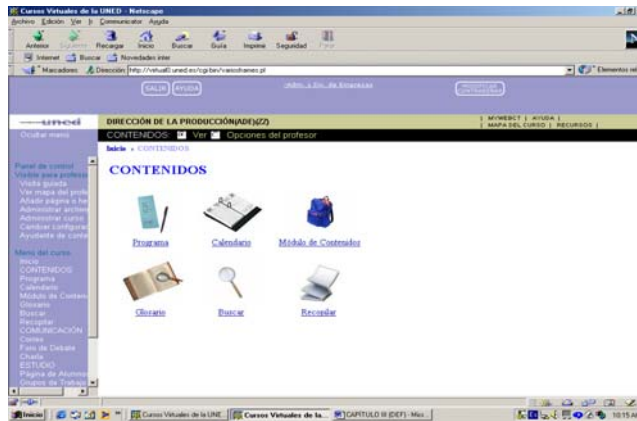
Cursos Virtuales de la UNED - Netscape

Archivo Edición Ver Ir Communicator Ayuda

Anterior Siguiente Recargar Inicio Buscar Guía Imprimir Seguridad Parar

Internet Buscar Novedades inter

Marcadores Dirección: http://virtual0.uned.es/cgi-bin/variosframes.pl

Elementos rel

SALIR AYUDA

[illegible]

uned

Ocultar menú

DIRECCIÓN DE LA PRODUCCIÓN(ADE)(Z2)

| MYWEBCT | AYUDA | | MAPA DEL CURSO | RECURSOS |

CONTENIDOS: Ver Opciones del profesor

Inicio » CONTENIDOS

CONTENIDOS

Programa

Calendario

Módulo de Contenidos

Glosario

Buscar

Recopilar

Panel de control

Visible para profesor

Visita guiada

Ver mapa del profe

Añadir página o he

Administrar archivo

Administrar curso

Cambiar configura

Ayudante de cont

Menú del curso

Inicio

CONTENIDOS

Programa

Calendario

Módulo de Conten

Glosario

Buscar

Recopilar

COMUNICACIÓN

Correo

Foro de Debate

Charla

ESTUDIO

Página de Alumno

Grupos de Trabajo

Inicio Cursos Virtuales de la UNE... Cursos Virtuales de la... CAPITULO III (DEF) - Mic...

10:15 AM